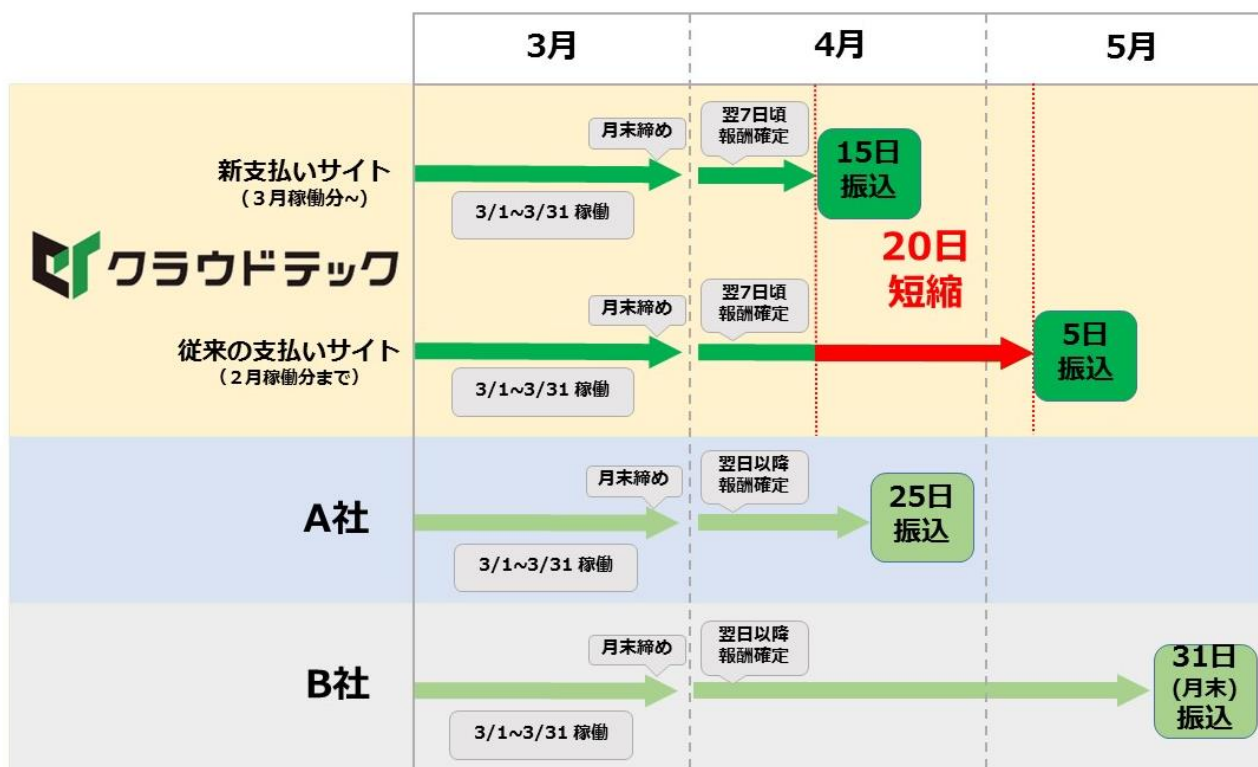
| | 3月 | 4月 | 5月 |
|---|---|---|---|

クラウドテック

新支払いサイト
（３月稼働分~）

月末締め
3/1~3/31 稼働
翌7日頃
報酬確定
15日
振込

20日
短縮

従来の支払いサイト
（２月稼働分まで）

月末締め
3/1~3/31 稼働
翌7日頃
報酬確定
5日
振込

A社

月末締め
3/1~3/31 稼働
翌日以降
報酬確定
25日
振込

B社

月末締め
3/1~3/31 稼働
翌日以降
報酬確定
31日
(月末)
振込